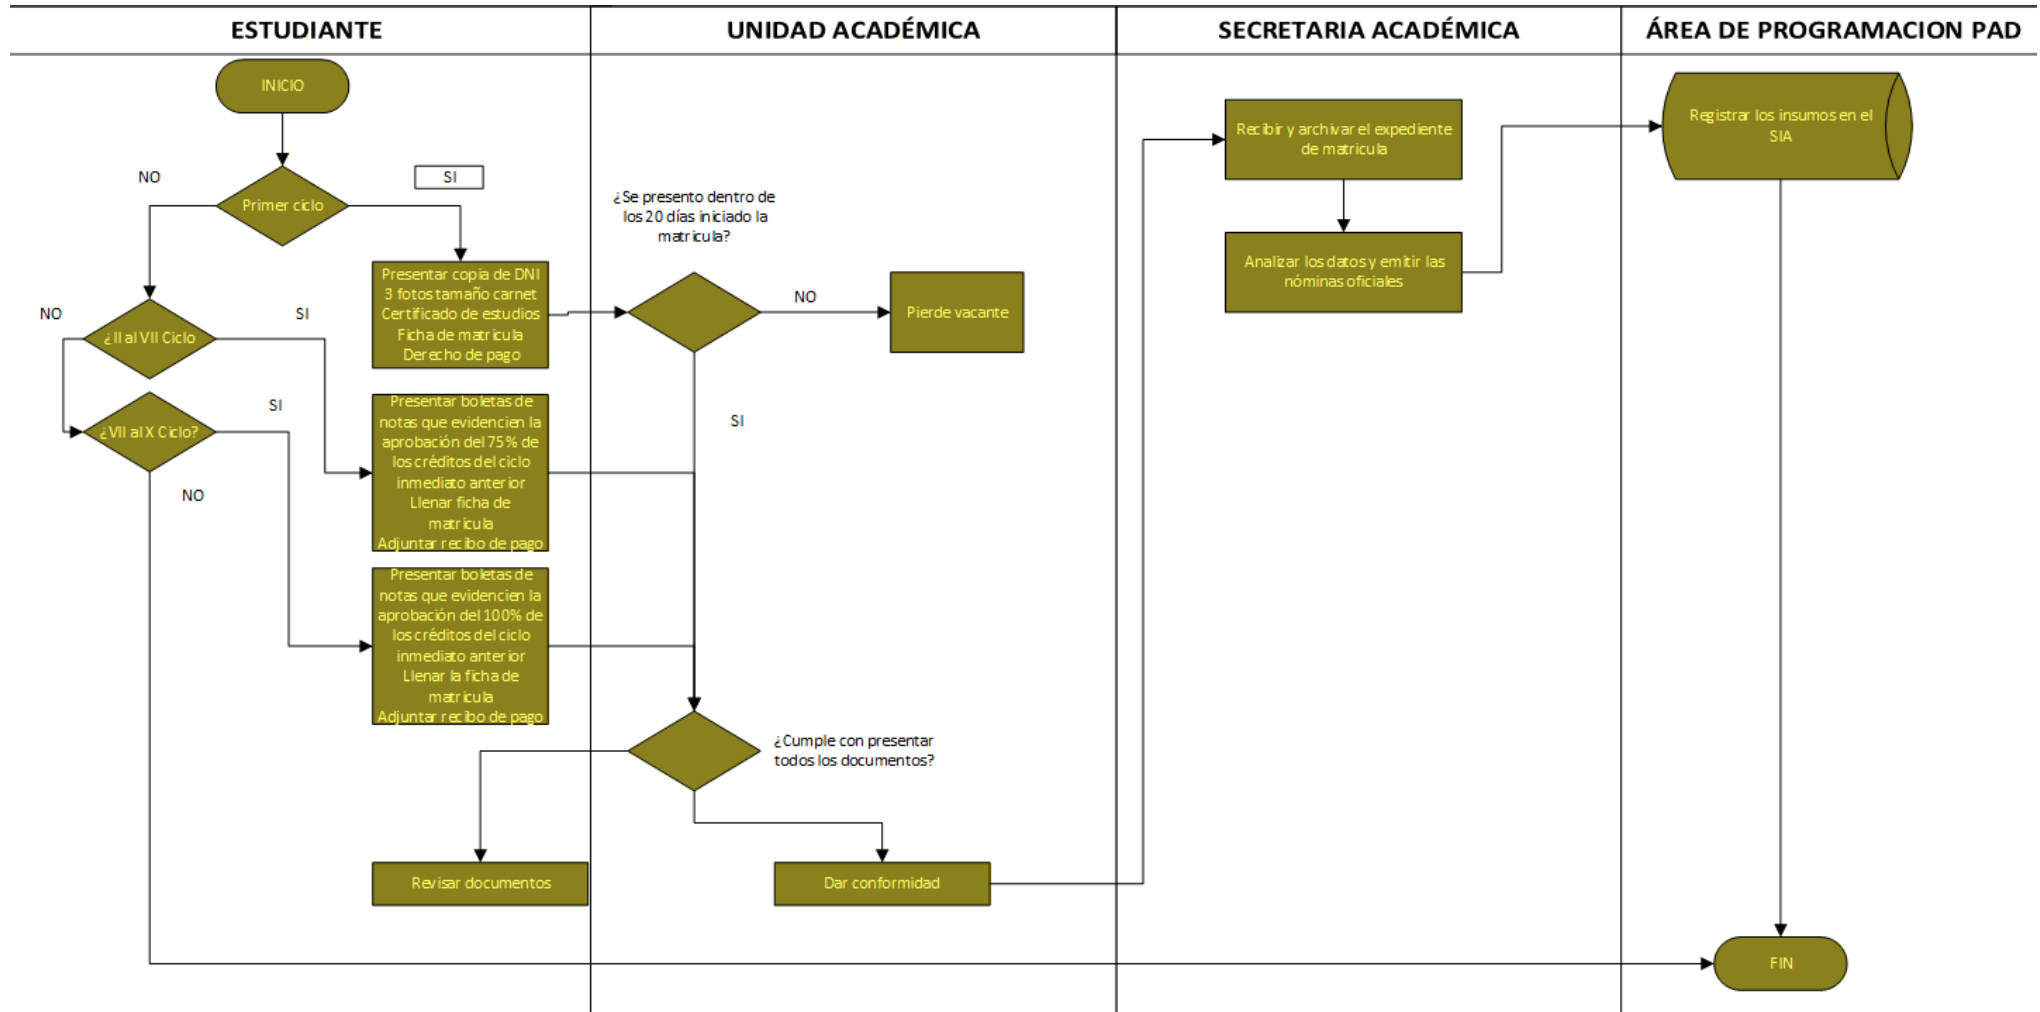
ESTUDIANTE

UNIDAD ACADÉMICA

SECRETARIA ACADÉMICA

ÁREA DE PROGRAMACION PAD

INICIO

NO

SI

Primer ciclo

Presentar copia de DNI
3 fotos tamaño carnet
Certificado de estudios
Ficha de matricula
Derecho de pago

NO

SI

¿II al VII Ciclo

SI

¿VII al X Ciclo?

NO

Presentar boletas de notas que evidencien la aprobación del 75% de los créditos del ciclo inmediato anterior
Llenar ficha de matricula
Adjuntar recibo de pago

Presentar boletas de notas que evidencien la aprobación del 100% de los créditos del ciclo inmediato anterior
Llenar la ficha de matricula
Adjuntar recibo de pago

¿Se presento dentro de los 20 días iniciado la matricula?

NO

Pierde vacante

SI

¿Cumple con presentar todos los documentos?

Revisar documentos

Dar conformidad

Recibir y archivar el expediente de matricula

Analizar los datos y emitir las nóminas oficiales

Registrar los insumos en el SIA

FIN